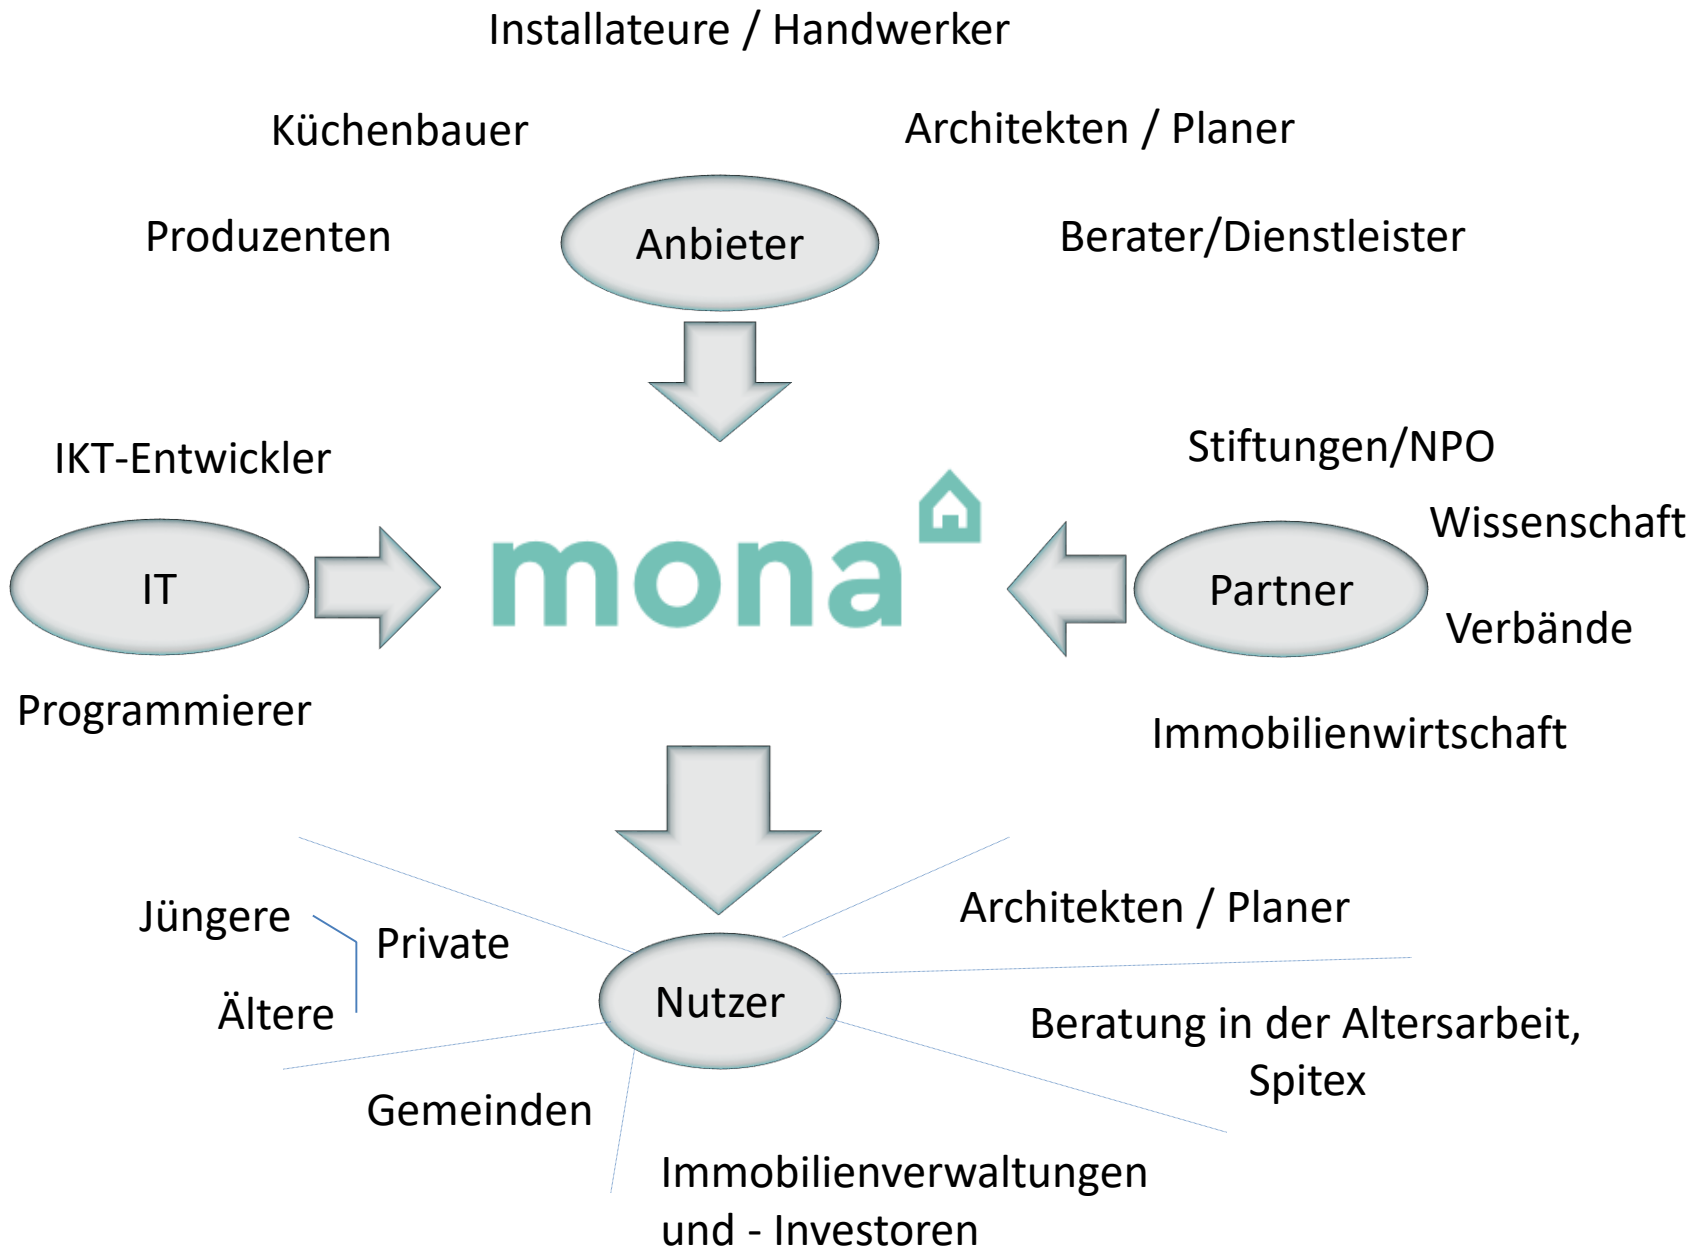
Installateure / Handwerker

Küchenbauer

Architekten / Planer

Produzenten

Anbieter

Berater/Dienstleister

IKT-Entwickler

Stiftungen/NPO

Wissenschaft

IT

mona

Partner

Verbände

Programmierer

Immobilienwirtschaft

Jüngere

Private

Architekten / Planer

Ältere

Nutzer

Beratung in der Altersarbeit, Spitex

Gemeinden

Immobilienverwaltungen und - Investoren